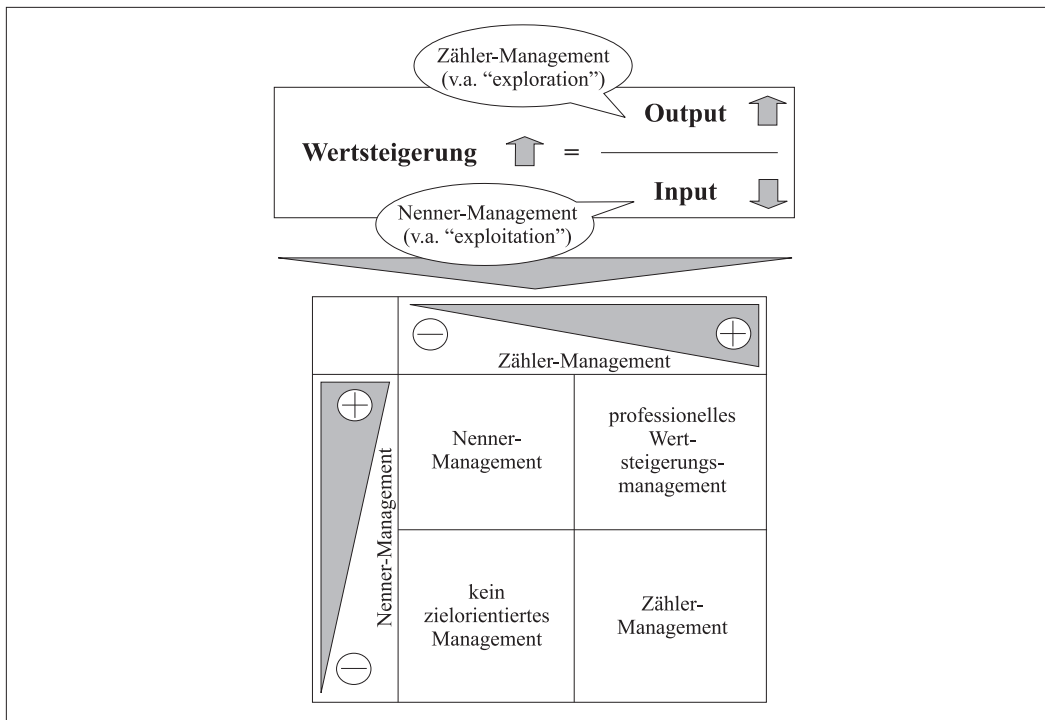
Zähler-Management
(v.a. "exploration")

Wertsteigerung = $\frac{\text{Output}}{\text{Input}}$

Nenner-Management
(v.a. "exploitation")

|  | ⊖ Zähler-Management ⊕ |  |
|---|---|---|
| ⊕ Nenner-Management ⊖ | Nenner-Management | professionelles Wertsteigerungsmanagement |
|  | kein zielorientiertes Management | Zähler-Management |